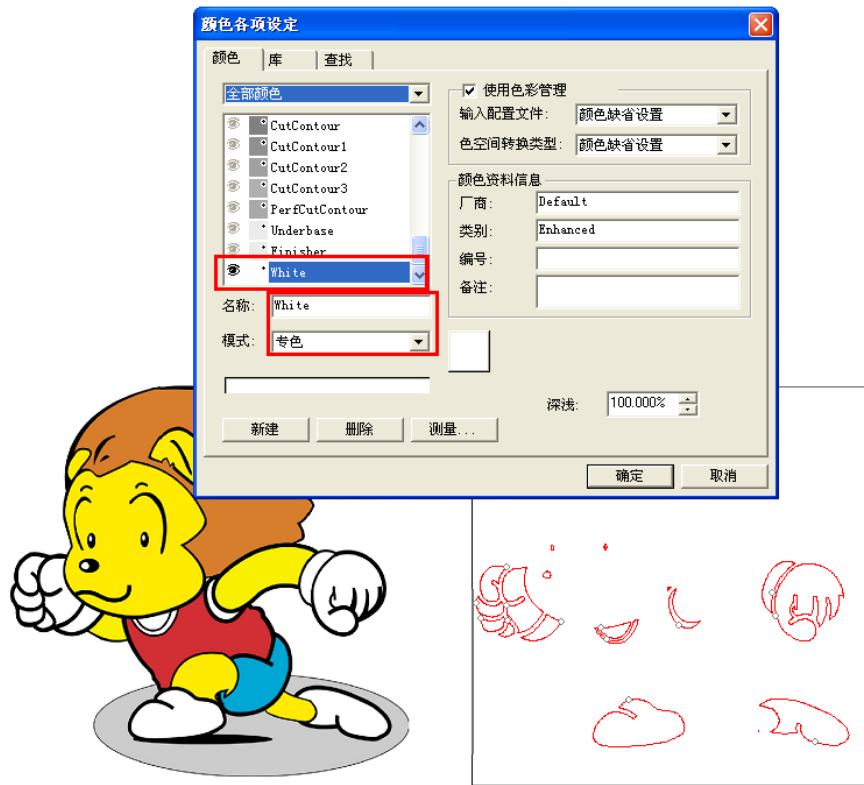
颜色各项设定

颜色 库 查找

全部颜色

CutContour
CutContour1
CutContour2
CutContour3
PerfCutContour
Underbase
Finisher
White

名称: White
模式: 专色

新建 删除 测量...

使用色彩管理
输入配置文件: 颜色缺省设置
色空间转换类型: 颜色缺省设置

颜色资料信息
厂商: Default
类别: Enhanced
编号:
备注:

深浅: 100.000%

确定 取消